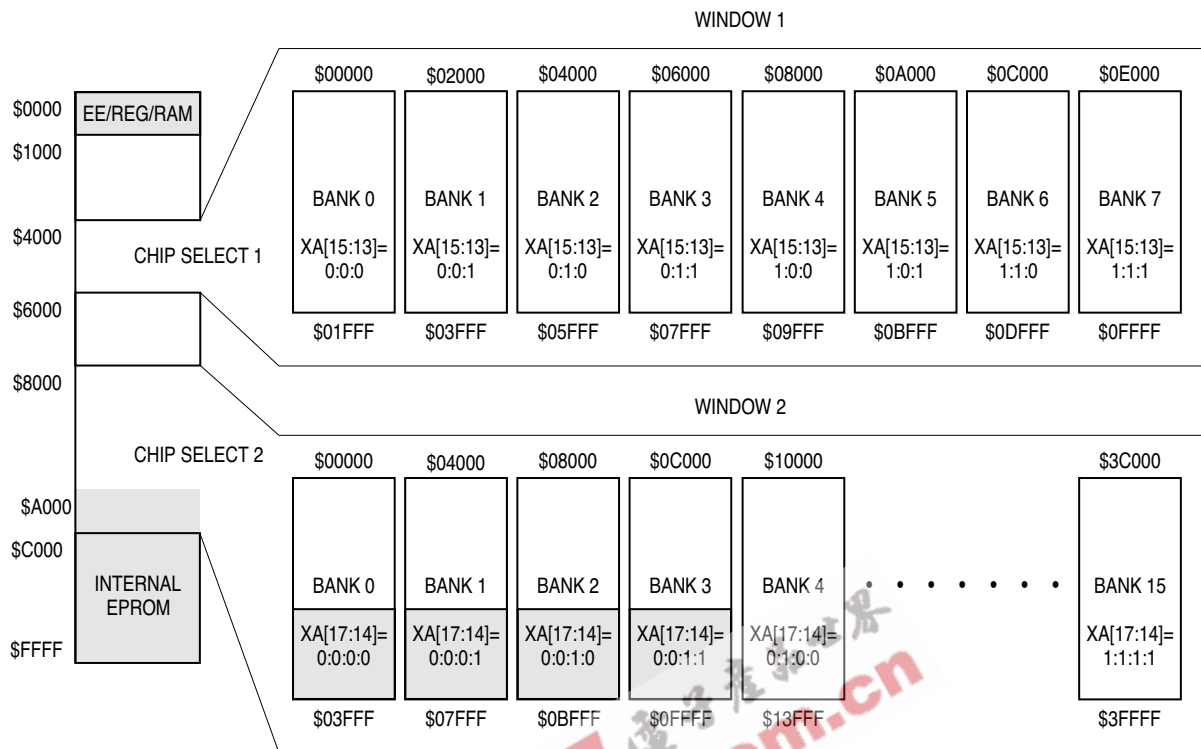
WINDOW 1

$0000 EE/REG/RAM
$1000
$4000
$6000
$8000
$A000
$C000
$FFFF

INTERNAL EPROM

CHIP SELECT 1

CHIP SELECT 2

$00000 $02000 $04000 $06000 $08000 $0A000 $0C000 $0E000

BANK 0 XA[15:13]= 0:0:0 $01FFF

BANK 1 XA[15:13]= 0:0:1 $03FFF

BANK 2 XA[15:13]= 0:1:0 $05FFF

BANK 3 XA[15:13]= 0:1:1 $07FFF

BANK 4 XA[15:13]= 1:0:0 $09FFF

BANK 5 XA[15:13]= 1:0:1 $0BFFF

BANK 6 XA[15:13]= 1:1:0 $0DFFF

BANK 7 XA[15:13]= 1:1:1 $0FFFF

WINDOW 2

$00000 $04000 $08000 $0C000 $10000 $3C000

BANK 0 XA[17:14]= 0:0:0:0 $03FFF

BANK 1 XA[17:14]= 0:0:0:1 $07FFF

BANK 2 XA[17:14]= 0:0:1:0 $0BFFF

BANK 3 XA[17:14]= 0:0:1:1 $0FFFF

BANK 4 XA[17:14]= 0:1:0:0 $13FFF

• • • • • • • •

BANK 15 XA[17:14]= 1:1:1:1 $3FFFF

电子工程世界 eeworld.com.cn